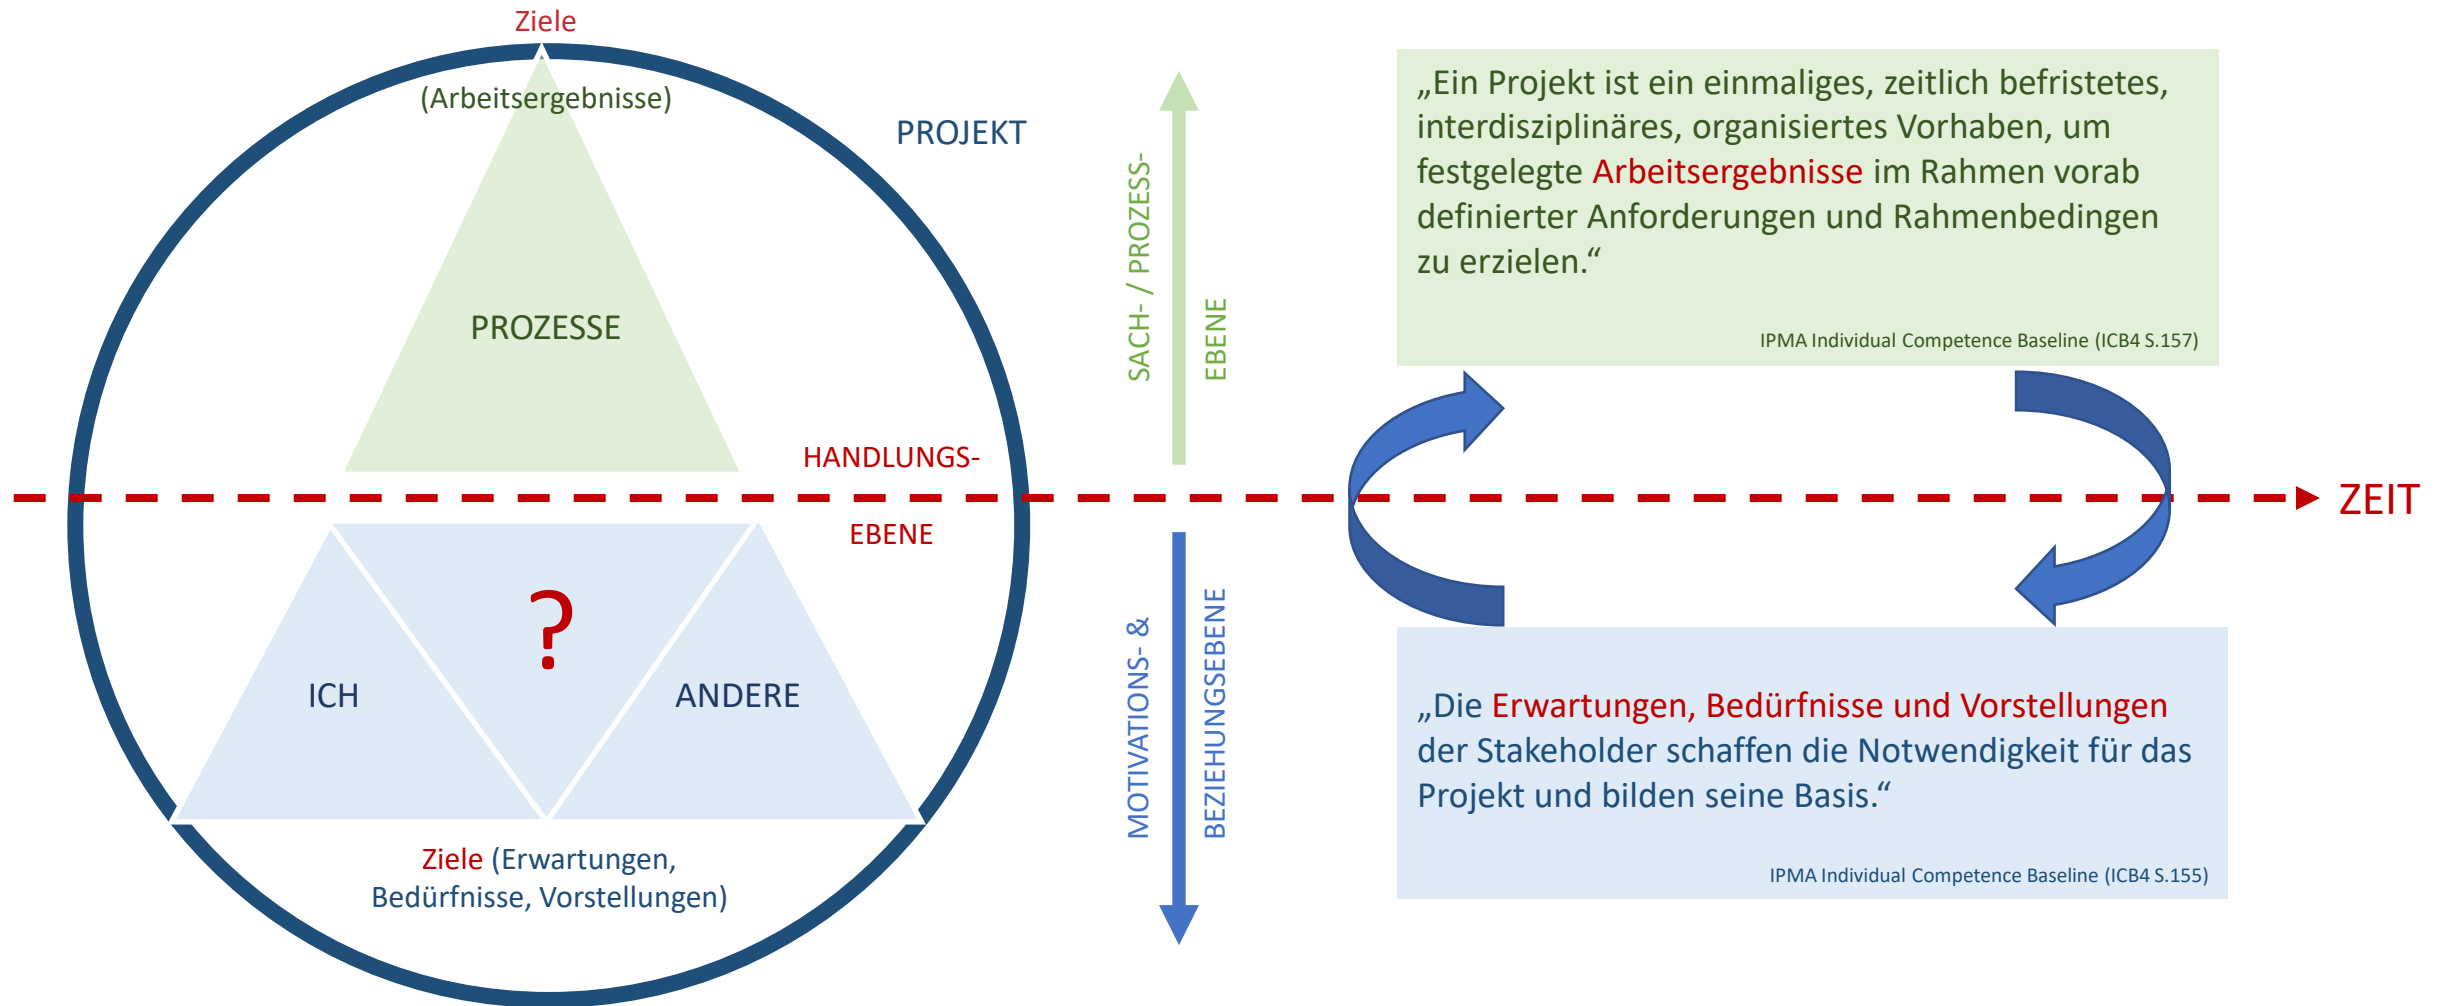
Ziele
(Arbeitsergebnisse)
PROJEKT
PROZESSE
HANDLUNGS-
EBENE
?
ICH
ANDERE
Ziele (Erwartungen, Bedürfnisse, Vorstellungen)

SACH- / PROZESS-
EBENE

MOTIVATIONS- &
BEZIEHUNGSEBENE

„Ein Projekt ist ein einmaliges, zeitlich befristetes, interdisziplinäres, organisiertes Vorhaben, um festgelegte Arbeitsergebnisse im Rahmen vorab definierter Anforderungen und Rahmenbedingen zu erzielen.“

IPMA Individual Competence Baseline (ICB4 S.157)

ZEIT

„Die Erwartungen, Bedürfnisse und Vorstellungen der Stakeholder schaffen die Notwendigkeit für das Projekt und bilden seine Basis.“

IPMA Individual Competence Baseline (ICB4 S.155)